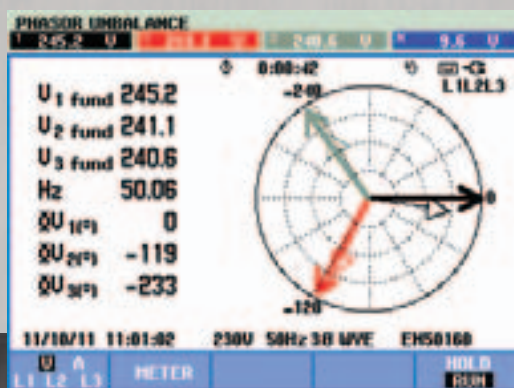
PHASOR UNBALANCE

1 245.2 V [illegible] 240.6 V N 9.6 V

0:00:42

L1L2L3

V1 fund 245.2
V2 fund 241.1
V3 fund 240.6
Hz 50.06
φV1(°) 0
φV2(°) -119
φV3(°) -233

-240

0

-120

11/10/11 11:01:02 230V 50Hz 3Ø WYE EN50160

V A
L1 L2 L3

METER

HOLD
RUN